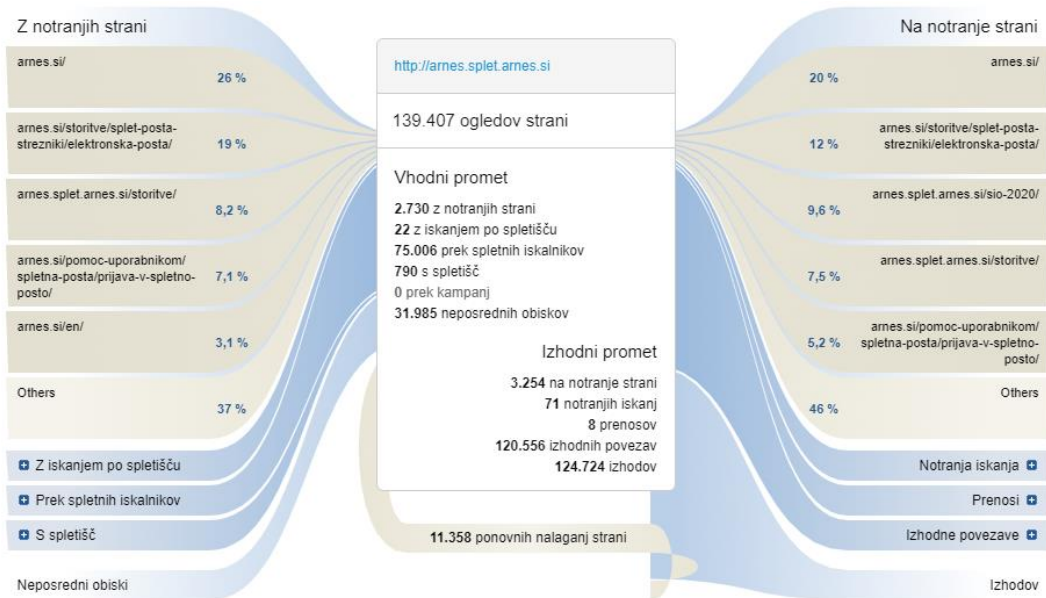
Z notranjih strani

arnes.si/ 26 %

arnes.si/storitve/splet-posta-strezniki/elektronska-posta/ 19 %

arnes.splet.arnes.si/storitve/ 8,2 %

arnes.si/pomoc-uporabnikom/spletna-posta/prijava-v-spletno-posto/ 7,1 %

arnes.si/en/ 3,1 %

Others 37 %

Z iskanjem po spletišču

Prek spletnih iskalnikov

S spletišč

Neposredni obiski

http://arnes.splet.arnes.si

139.407 ogledov strani

Vhodni promet

**2.730** z notranjih strani
**22** z iskanjem po spletišču
**75.006** prek spletnih iskalnikov
**790** s spletišč
**0** prek kampanj
**31.985** neposrednih obiskov

Izhodni promet

**3.254** na notranje strani
**71** notranjih iskanj
**8** prenosov
**120.556** izhodnih povezav
**124.724** izhodov

**11.358** ponovnih nalaganj strani

Na notranje strani

20 % arnes.si/

12 % arnes.si/storitve/splet-posta-strezniki/elektronska-posta/

9,6 % arnes.splet.arnes.si/sio-2020/

7,5 % arnes.splet.arnes.si/storitve/

5,2 % arnes.si/pomoc-uporabnikom/spletna-posta/prijava-v-spletno-posto/

46 % Others

Notranja iskanja

Prenosi

Izhodne povezave

Izhodov